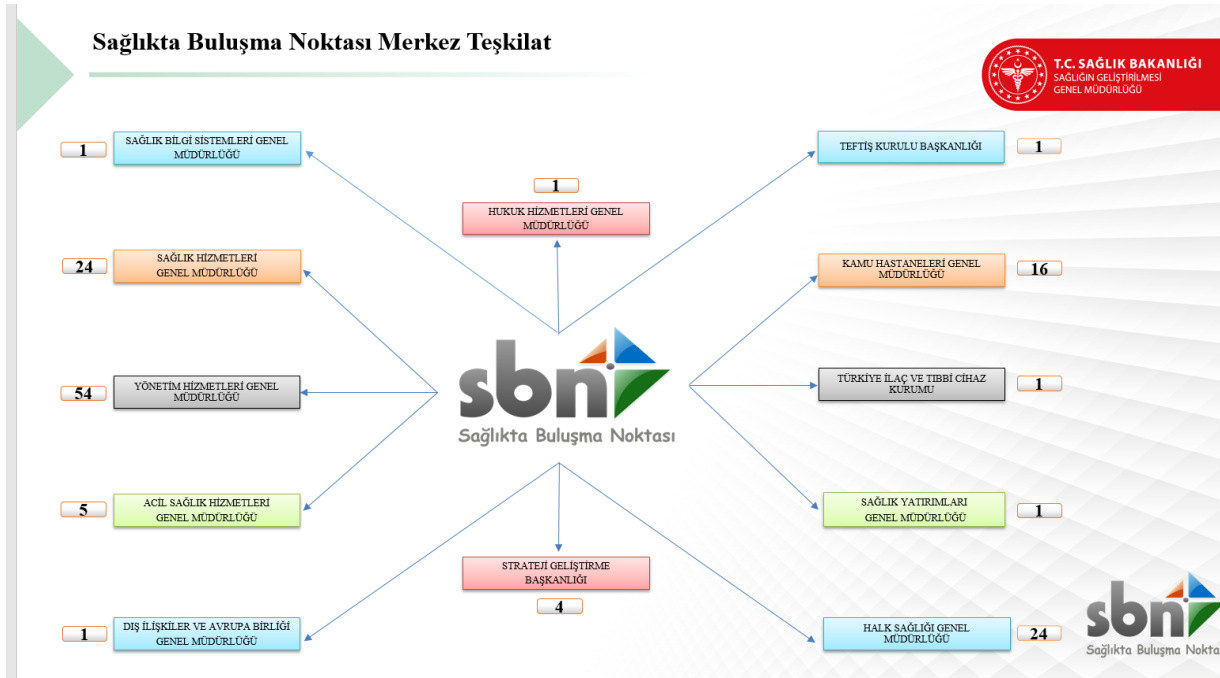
Sağlıkta Buluşma Noktası Merkez Teşkilat

T.C. SAĞLIK BAKANLIĞI
SAĞLIĞIN GELİŞTİRİLMESİ GENEL MÜDÜRLÜĞÜ

1
SAĞLIK BİLGİ SİSTEMLERİ GENEL MÜDÜRLÜĞÜ

24
SAĞLIK HİZMETLERİ GENEL MÜDÜRLÜĞÜ

54
YÖNETİM HİZMETLERİ GENEL MÜDÜRLÜĞÜ

5
ACİL SAĞLIK HİZMETLERİ GENEL MÜDÜRLÜĞÜ

1
DIŞ İLİŞKİLER VE AVRUPA BİRLİĞİ GENEL MÜDÜRLÜĞÜ

1
HUKUK HİZMETLERİ GENEL MÜDÜRLÜĞÜ

sbn
Sağlıkta Buluşma Noktası

STRATEJİ GELİŞTİRME BAŞKANLIĞI
4

TEFTİŞ KURULU BAŞKANLIĞI
1

KAMU HASTANELERİ GENEL MÜDÜRLÜĞÜ
16

TÜRKİYE İLAÇ VE TIBBİ CİHAZ KURUMU
1

SAĞLIK YATIRIMLARI GENEL MÜDÜRLÜĞÜ
1

HALK SAĞLIĞI GENEL MÜDÜRLÜĞÜ
24

sbn
Sağlıkta Buluşma Nokta